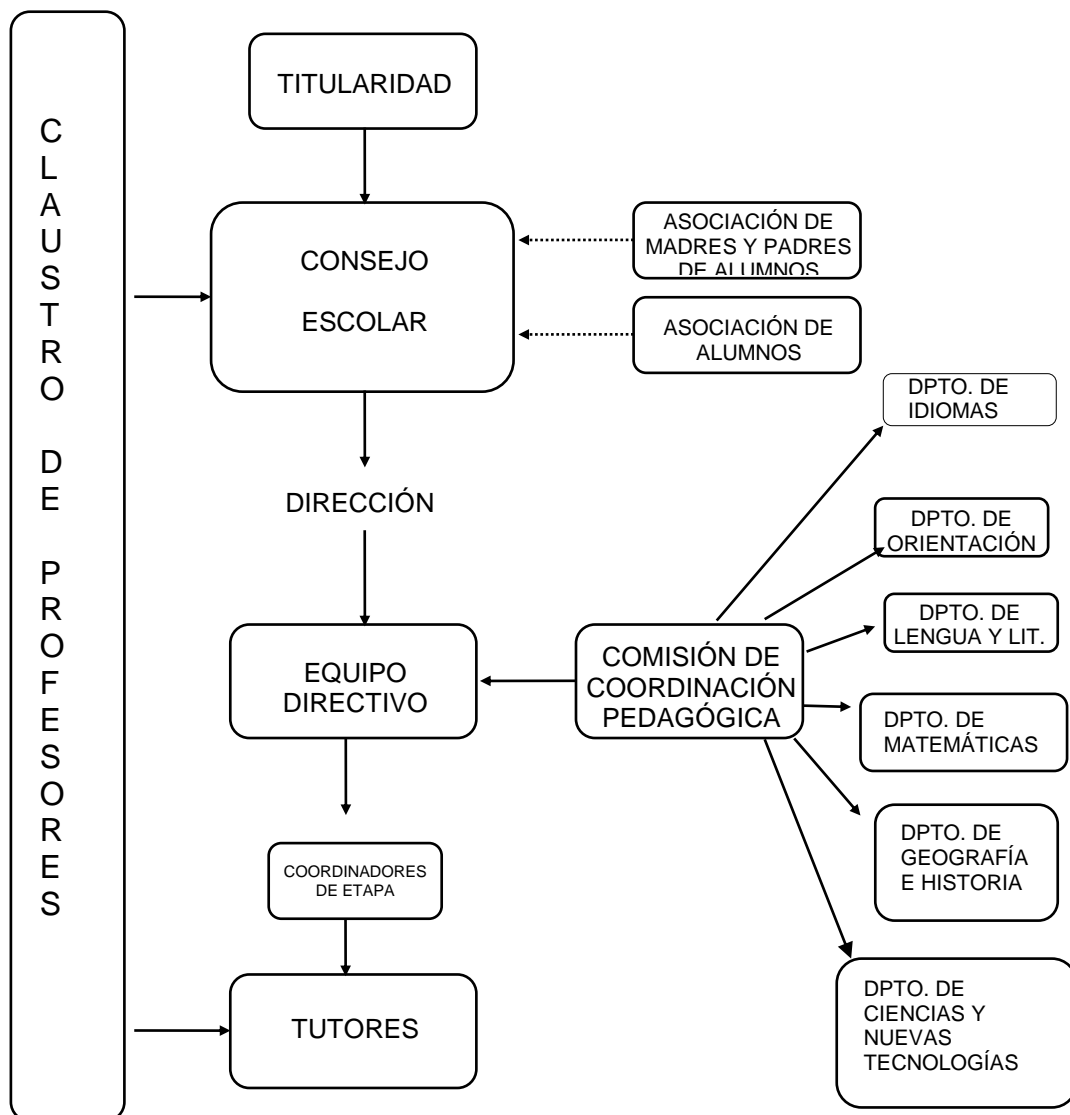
CLAUSTRO DE PROFESORES

TITULARIDAD

CONSEJO ESCOLAR

ASOCIACIÓN DE MADRES Y PADRES DE ALUMNOS

ASOCIACIÓN DE ALUMNOS

DIRECCIÓN

EQUIPO DIRECTIVO

COMISIÓN DE COORDINACIÓN PEDAGÓGICA

DPTO. DE IDIOMAS

DPTO. DE ORIENTACIÓN

DPTO. DE LENGUA Y LIT.

DPTO. DE MATEMÁTICAS

DPTO. DE GEOGRAFÍA E HISTORIA

DPTO. DE CIENCIAS Y NUEVAS TECNOLOGÍAS

COORDINADORES DE ETAPA

TUTORES